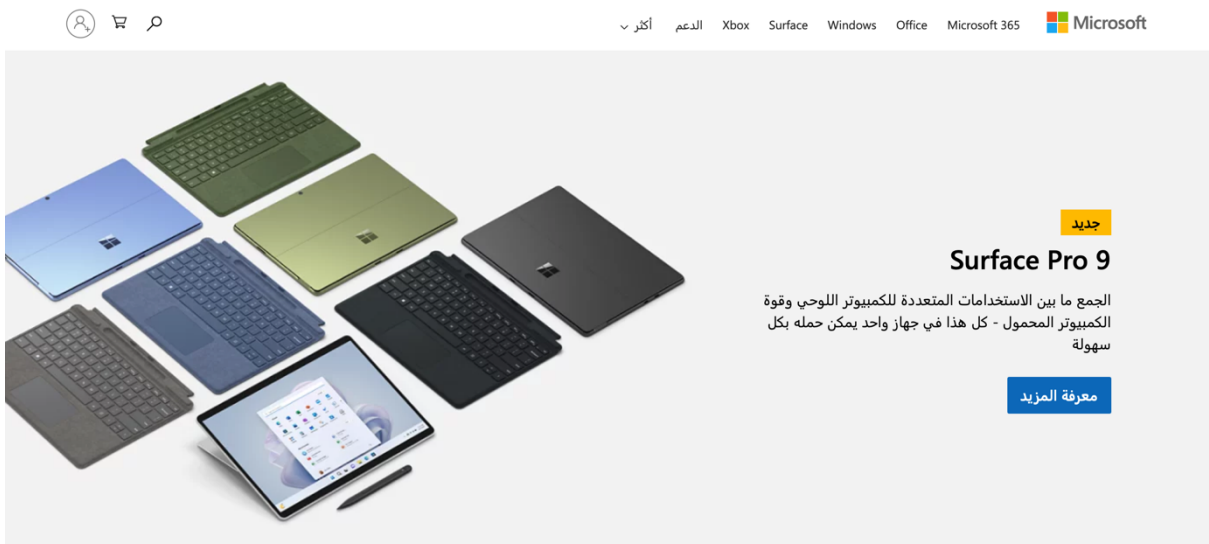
Microsoft
Microsoft 365 Office Windows Surface Xbox الدعم أكثر

جديد
Surface Pro 9
الجمع ما بين الاستخدامات المتعددة للكمبيوتر اللوحي وقوة الكمبيوتر المحمول - كل هذا في جهاز واحد يمكن حمله بكل سهولة
معرفة المزيد